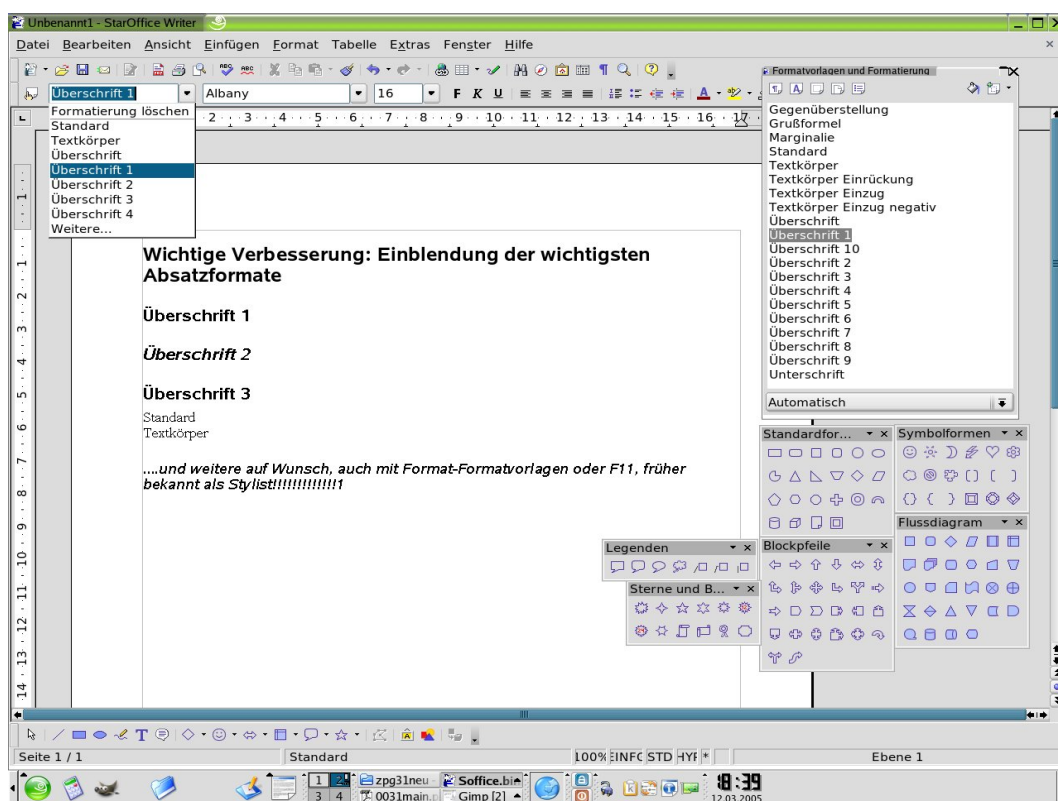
Unbenannt1 - StarOffice Writer

Datei Bearbeiten Ansicht Einfügen Format Tabelle Extras Fenster Hilfe

Überschrift 1
Albany
16
F K U

Formatierung löschen
Standard
Textkörper
Überschrift
Überschrift 1
Überschrift 2
Überschrift 3
Überschrift 4
Weitere...

Formatvorlagen und Formatierung

Gegenüberstellung
Grußformel
Marginalie
Standard
Textkörper
Textkörper Einrückung
Textkörper Einzug
Textkörper Einzug negativ
Überschrift
Überschrift 1
Überschrift 10
Überschrift 2
Überschrift 3
Überschrift 4
Überschrift 5
Überschrift 6
Überschrift 7
Überschrift 8
Überschrift 9
Unterschrift

Automatisch

Wichtige Verbesserung: Einblendung der wichtigsten Absatzformate

Überschrift 1

Überschrift 2

Überschrift 3

Standard
Textkörper

....und weitere auf Wunsch, auch mit Format-Formatvorlagen oder F11, früher bekannt als Stylist!!!!!!!!!!!!!1

Standardfor...
Symbolformen
Flussdiagram
Legenden
Blockpfeile
Sterne und B...

Seite 1 / 1
Standard
100%
EINFG
STD
HYP
*
Ebene 1

zpg31neu
Soffice.bi
0031main.c
Gimp [2]
1 2 3 4
18:39
12.03.2005